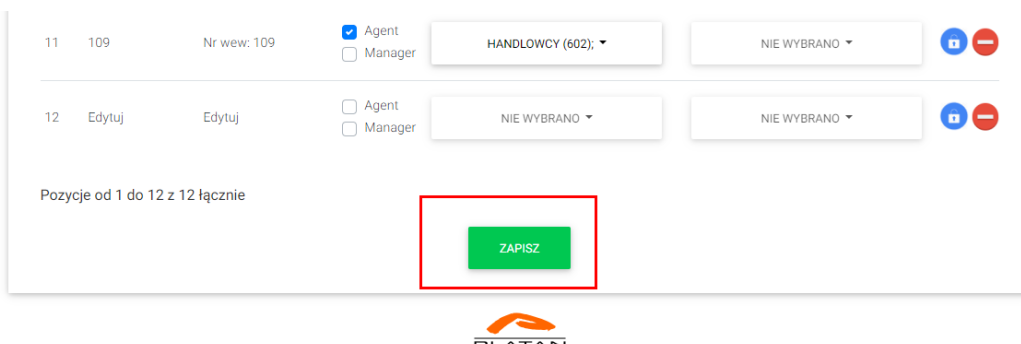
| 11 | 109 | Nr wew: 109 | Agent Manager | HANDLOWCY (602); | NIE WYBRANO |
|---|---|---|---|---|---|
| 12 | Edytuj | Edytuj | Agent Manager | NIE WYBRANO | NIE WYBRANO |

Pozycje od 1 do 12 z 12 łącznie

ZAPISZ

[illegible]